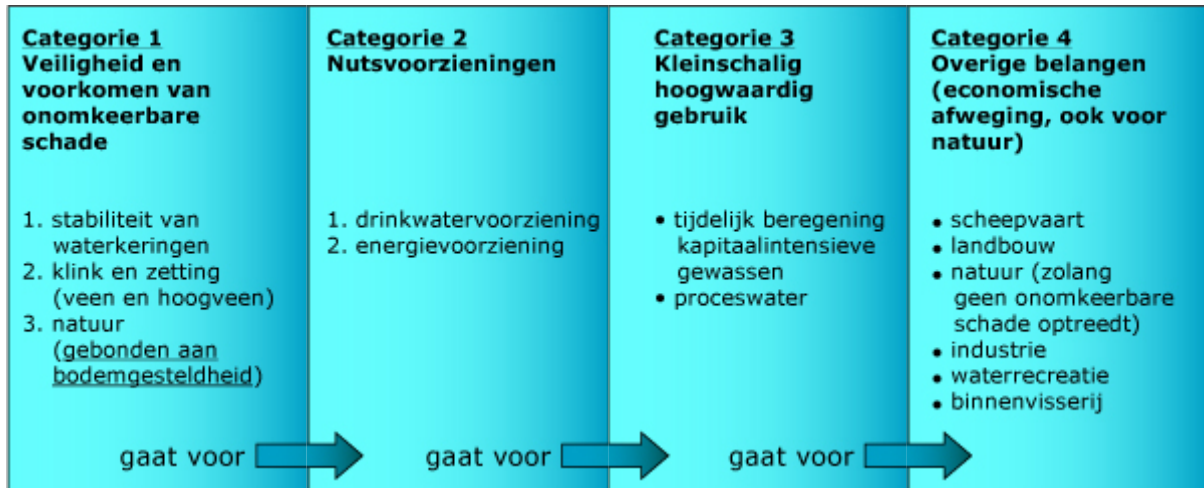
Categorie 1
Veiligheid en voorkomen van onomkeerbare schade

1. stabiliteit van waterkeringen
2. klink en zetting (veen en hoogveen)
3. natuur (gebonden aan bodemgesteldheid)

gaat voor

Categorie 2
Nutsvoorzieningen

1. drinkwatervoorziening
2. energievoorziening

gaat voor

Categorie 3
Kleinschalig hoogwaardig gebruik

• tijdelijk beregening kapitaalintensieve gewassen
• proceswater

gaat voor

Categorie 4
Overige belangen (economische afweging, ook voor natuur)

• scheepvaart
• landbouw
• natuur (zolang geen onomkeerbare schade optreedt)
• industrie
• waterrecreatie
• binnenvisserij